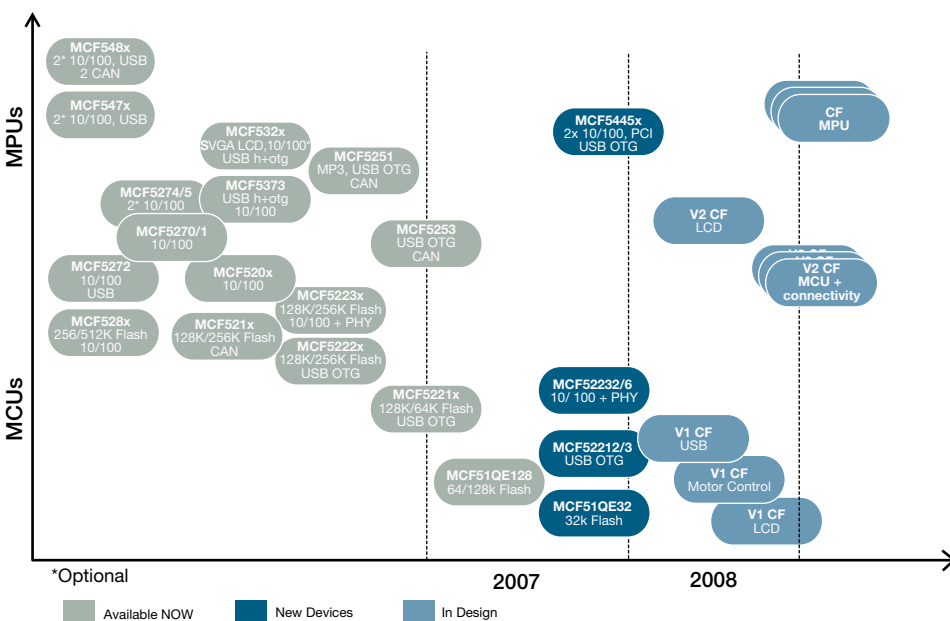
MPUs

MCUs

MCF548x
2* 10/100, USB
2 CAN

MCF547x
2* 10/100, USB

MCF532x
SVGA LCD,10/100*
USB h+otg

MCF5251
MP3, USB OTG
CAN

MCF5274/5
2* 10/100

MCF5373
USB h+otg
10/100

MCF5270/1
10/100

MCF5253
USB OTG
CAN

MCF5272
10/100
USB

MCF520x
10/100

MCF5223x
128K/256K Flash
10/100 + PHY

MCF528x
256/512K Flash
10/100

MCF521x
128K/256K Flash
CAN

MCF5222x
128K/256K Flash
USB OTG

MCF5221x
128K/64K Flash
USB OTG

MCF51QE128
64/128k Flash

MCF5445x
2x 10/100, PCI
USB OTG

MCF52232/6
10/ 100 + PHY

MCF52212/3
USB OTG

MCF51QE32
32k Flash

CF
MPU

V2 CF
LCD

V2 CF
MCU +
connectivity

V1 CF
USB

V1 CF
Motor Control

V1 CF
LCD

*Optional

2007

2008

Available NOW

New Devices

In Design